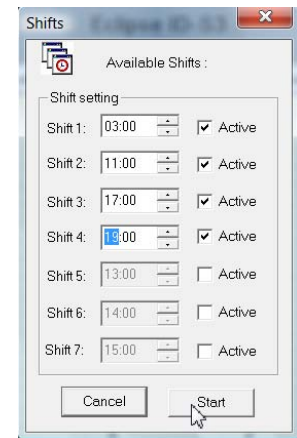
Shifts

Available Shifts :

Shift setting

Shift 1: 03:00 Active

Shift 2: 11:00 Active

Shift 3: 17:00 Active

Shift 4: 19:00 Active

Shift 5: 13:00 Active

Shift 6: 14:00 Active

Shift 7: 15:00 Active

Cancel

Start